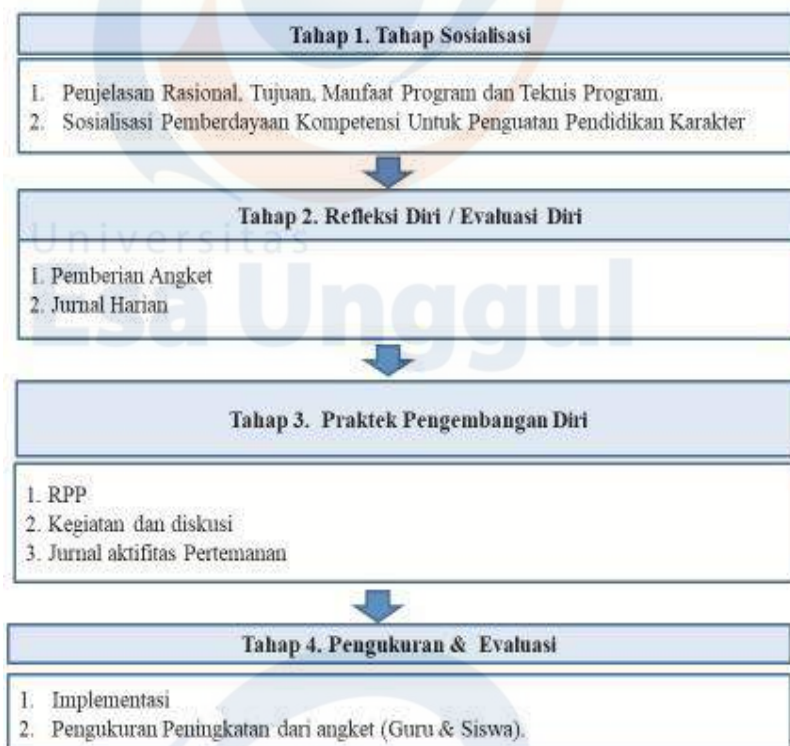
Tahap 1. Tahap Sosialisasi

1. Penjelasan Rasional, Tujuan, Manfaat Program dan Teknis Program.
2. Sosialisasi Pemberdayaan Kompetensi Untuk Penguatan Pendidikan Karakter

Tahap 2. Refleksi Diri / Evaluasi Diri

1. Pemberian Angket
2. Jurnal Harian

Universitas Esa Unggul

Tahap 3. Praktek Pengembangan Diri

1. RPP
2. Kegiatan dan diskusi
3. Jurnal aktifitas Pertemanan

Tahap 4. Pengukuran & Evaluasi

1. Implementasi
2. Pengukuran Peningkatan dari angket (Guru & Siswa).